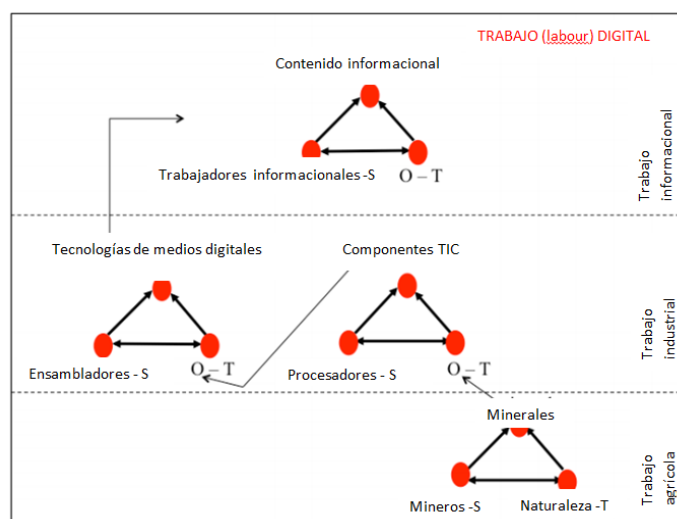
TRABAJO (labour) DIGITAL

Contenido informacional

Trabajadores informacionales -S

O – T

Trabajo informacional

Tecnologías de medios digitales

Componentes TIC

Ensambladores - S

O – T

Procesadores - S

O – T

Trabajo industrial

Minerales

Mineros -S

Naturaleza -T

Trabajo agrícola